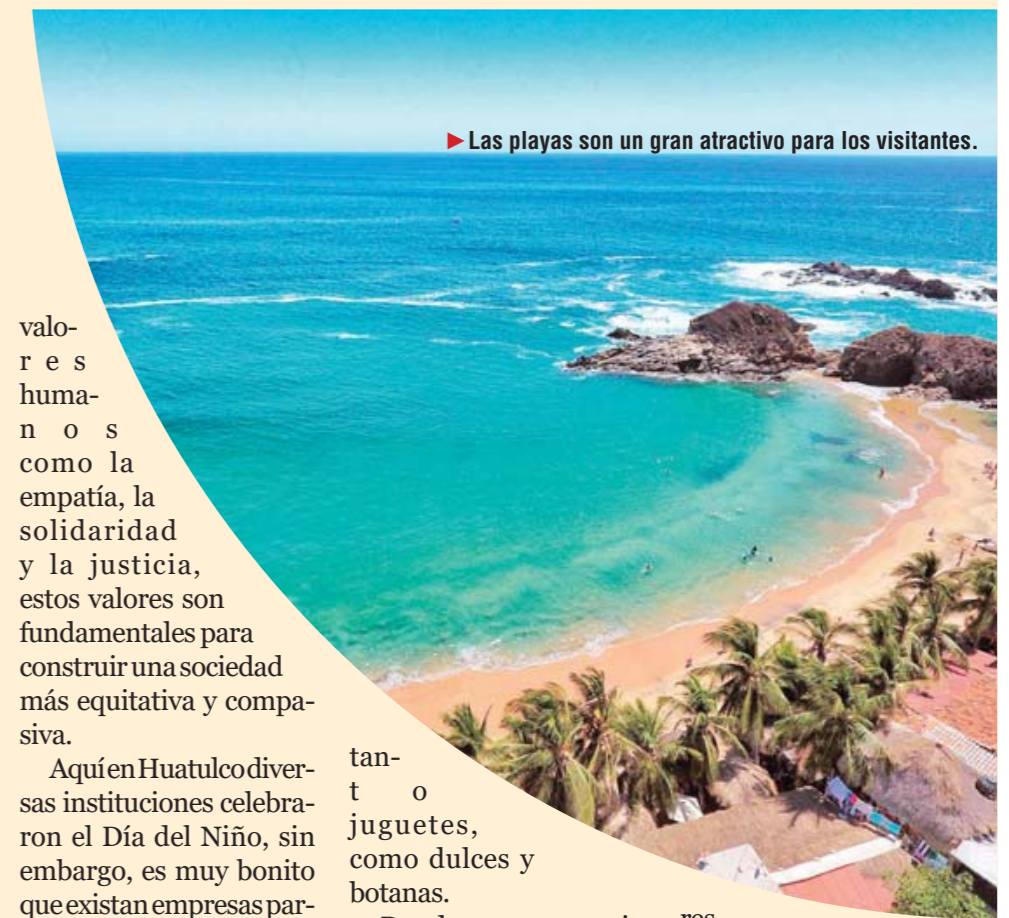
Las playas son un gran atractivo para los visitantes.

valores humanos como la empatía, la solidaridad y la justicia, estos valores son fundamentales para construir una sociedad más equitativa y compasiva.

Aquí en Huatulco diversas instituciones celebraron el Día del Niño, sin embargo, es muy bonito que existan empresas par-

tanto juguetes, como dulces y botanas.

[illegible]